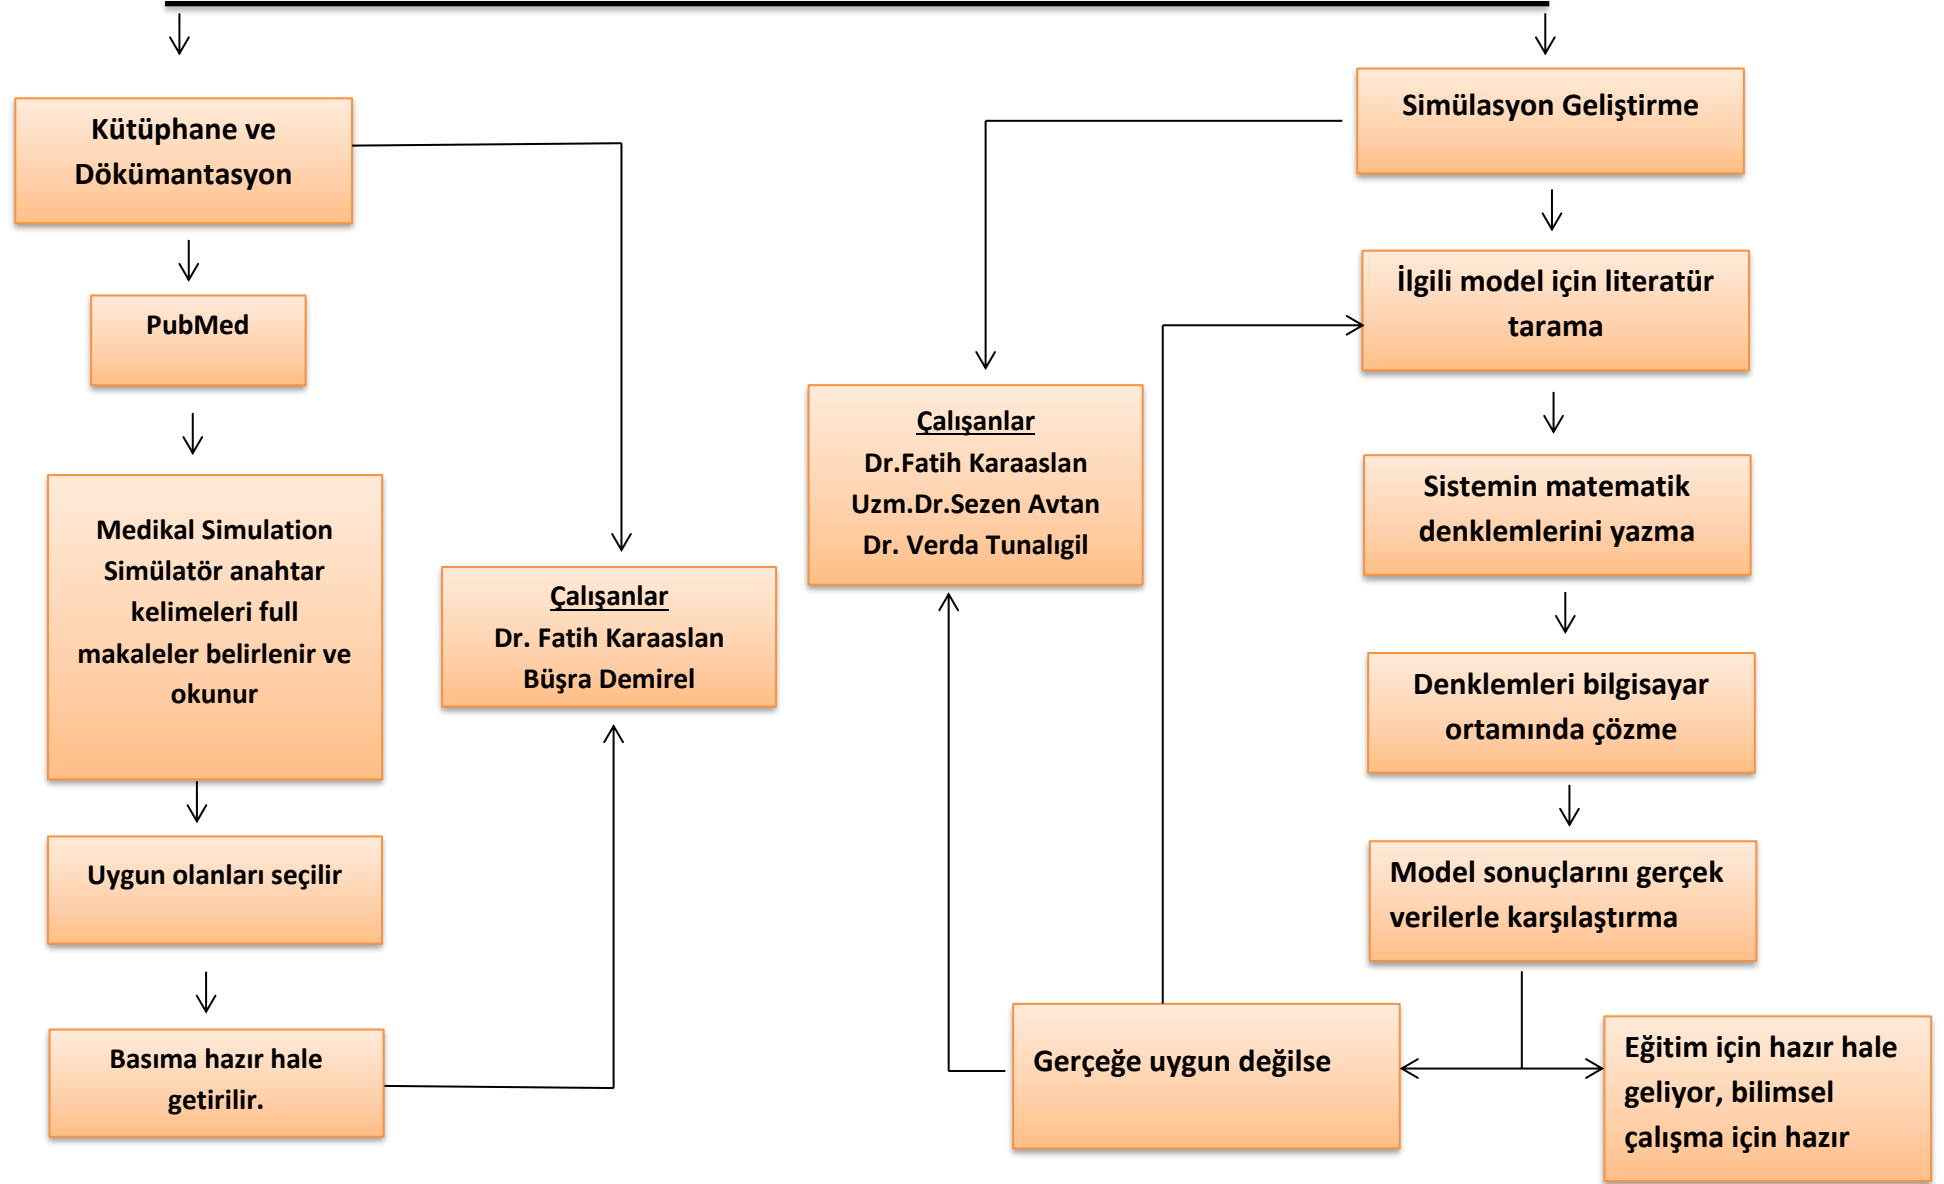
Kütüphane ve Dökümantasyon

PubMed

Medikal Simulation Simülatör anahtar kelimeleri full makaleler belirlenir ve okunur

Uygun olanları seçilir

Basıma hazır hale getirilir.

Çalışanlar
Dr. Fatih Karaaslan
Büşra Demirel

Çalışanlar
Dr.Fatih Karaaslan
Uzm.Dr.Sezen Avtan
Dr. Verda Tunalıgil

Simülasyon Geliştirme

İlgili model için literatür tarama

Sistemin matematik denklemlerini yazma

Denklemleri bilgisayar ortamında çözme

Model sonuçlarını gerçek verilerle karşılaştırma

Gerçeğe uygun değilse

Eğitim için hazır hale geliyor, bilimsel çalışma için hazır